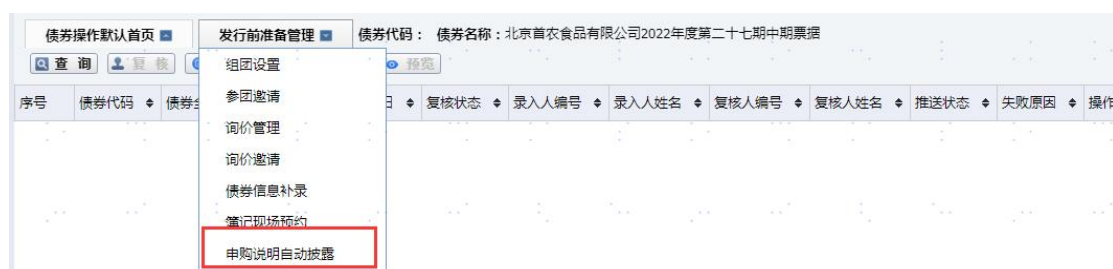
债券操作默认首页 发行前准备管理 债券代码： 债券名称：北京首农食品有限公司2022年度第二十七期中期票据

查 询 复 核 预览

组团设置
参团邀请
询价管理
询价邀请
债券信息补录
簿记现场预约
申购说明自动披露

| 序号 | 债券代码 | 债券 | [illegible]日 | 复核状态 | 录入人编号 | 录入人姓名 | 复核人编号 | 复核人姓名 | 推送状态 | 失败原因 | 操作 |
|---|---|---|---|---|---|---|---|---|---|---|---|